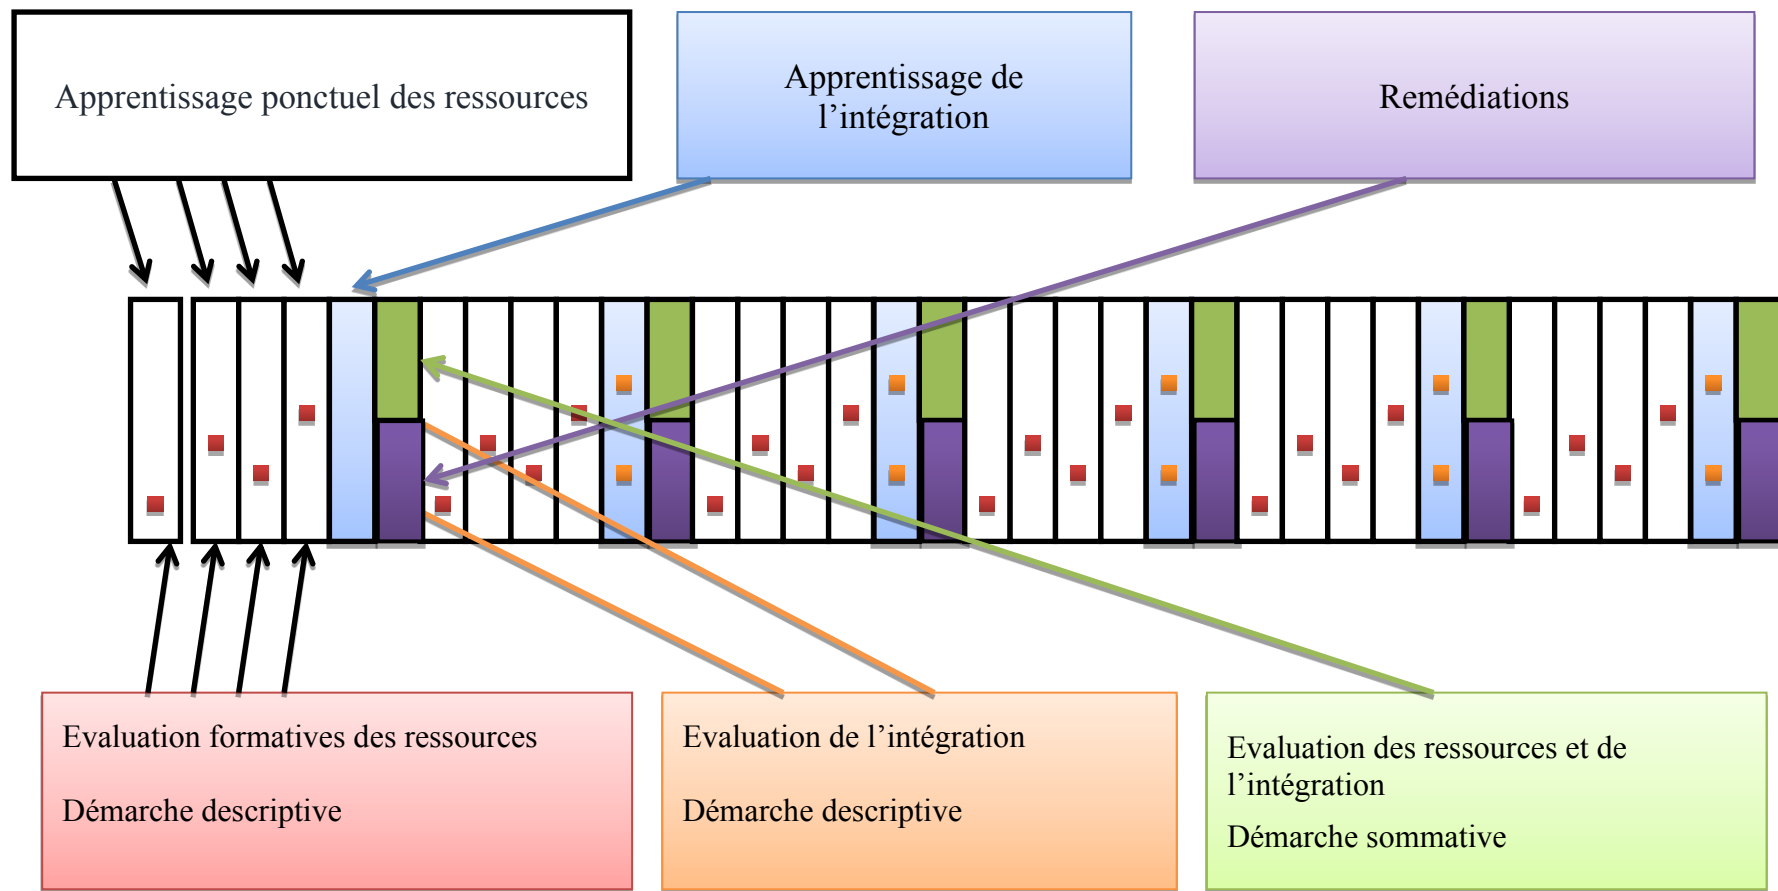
Apprentissage ponctuel des ressources

Apprentissage de l’intégration

Remédiations

Evaluation formatives des ressources

Démarche descriptive

Evaluation de l’intégration

Démarche descriptive

Evaluation des ressources et de l’intégration

Démarche sommative